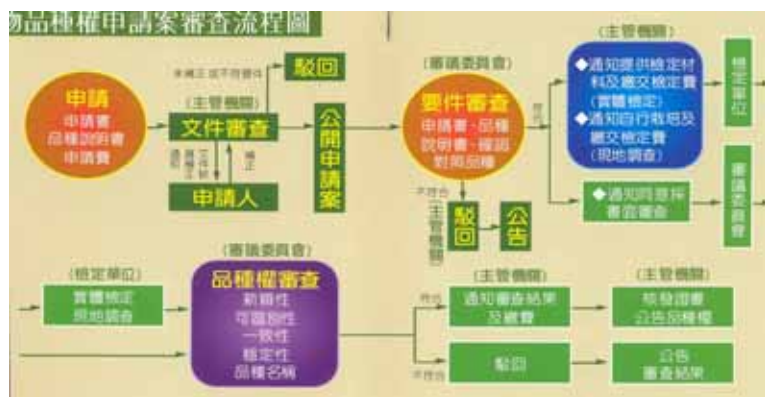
物品種權申請案審查流程圖

申請
申請書
品種說明書
申請費

(主管機關)
文件審查

未補正或不符要件
駁回

通知補正
補正

申請人

公開申請案

(審議委員會)
要件審查
申請書、品種說明書、樣品對照品種

符合

不符合
(主管機關)
駁回
公告

(主管機關)
◆通知提供檢定材料及繳交檢定費(實體檢定)
◆通知自行栽培及繳交檢定費(現地調查)

檢定單位

◆通知同意採書面審查

審議委員會

(審議委員會)
品種權審查
新穎性
可區別性
一致性
穩定性
品種名稱

(檢定單位)
實體檢定
現地調查

(主管機關)
符合
通知審查結果及繳費

不符合
駁回

(主管機關)
核發證書
公告品種權

公告
審查結果